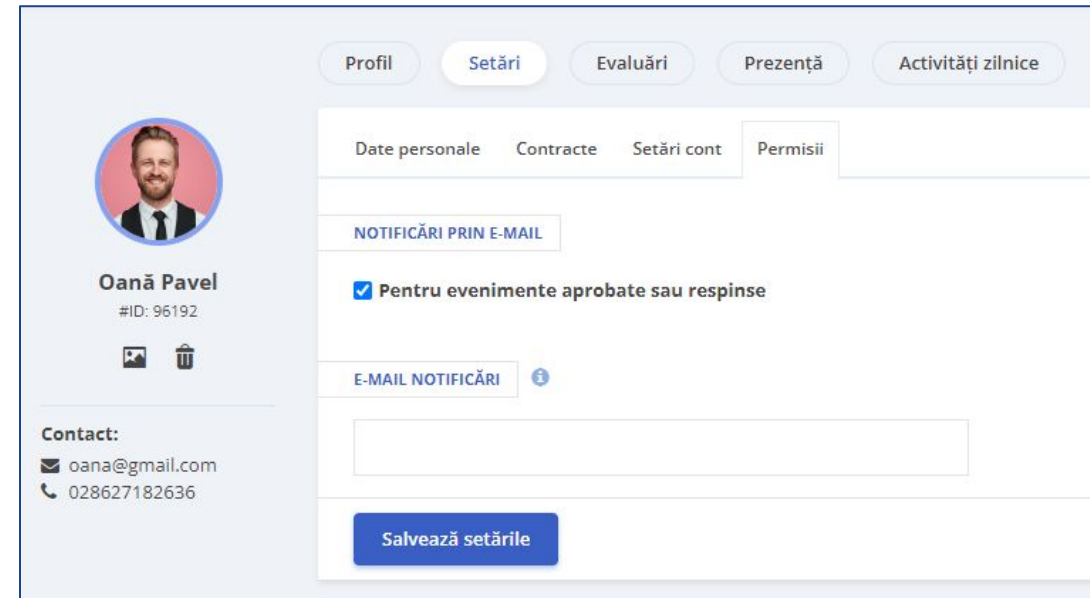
Profil
Setări
Evaluări
Prezență
Activități zilnice

Oană Pavel
#ID: 96192

Contact:
oana@gmail.com
028627182636

Date personale
Contracte
Setări cont
Permisii

NOTIFICĂRI PRIN E-MAIL

Pentru evenimente aprobate sau respinse

E-MAIL NOTIFICĂRI

Salvează setările